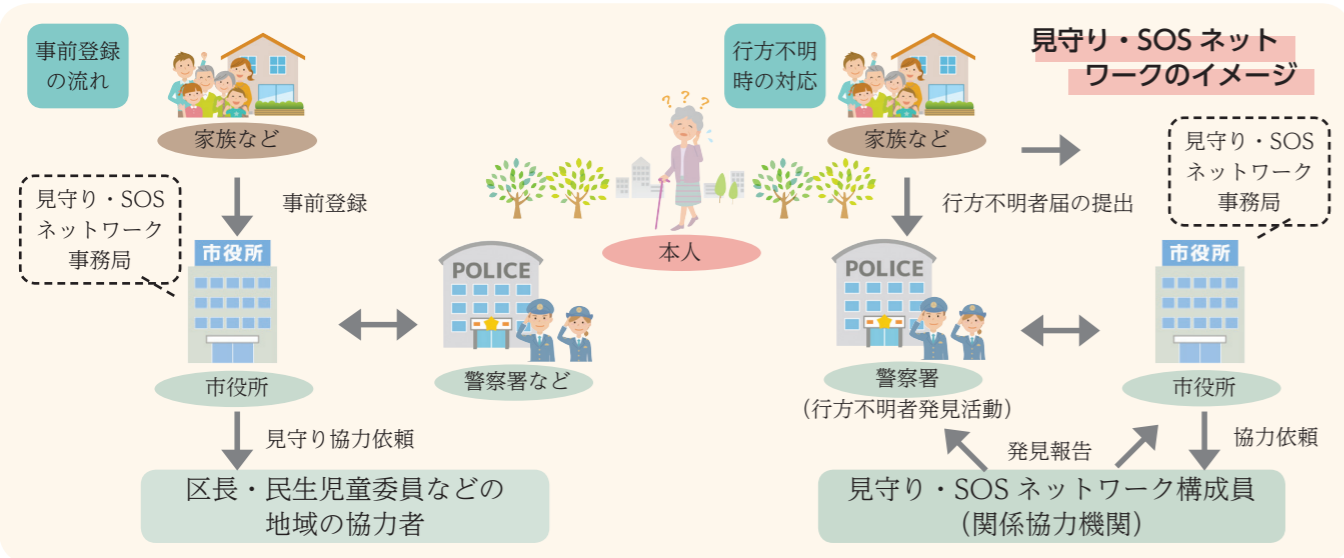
見守り・SOS ネットワークのイメージ

事前登録の流れ

家族など

事前登録

見守り・SOS ネットワーク事務局

市役所

市役所

POLICE

警察署など

見守り協力依頼

区長・民生児童委員などの地域の協力者

？？？

本人

行方不明時の対応

家族など

行方不明者届の提出

見守り・SOS ネットワーク事務局

POLICE

警察署（行方不明者発見活動）

市役所

市役所

発見報告

協力依頼

見守り・SOS ネットワーク構成員（関係協力機関）